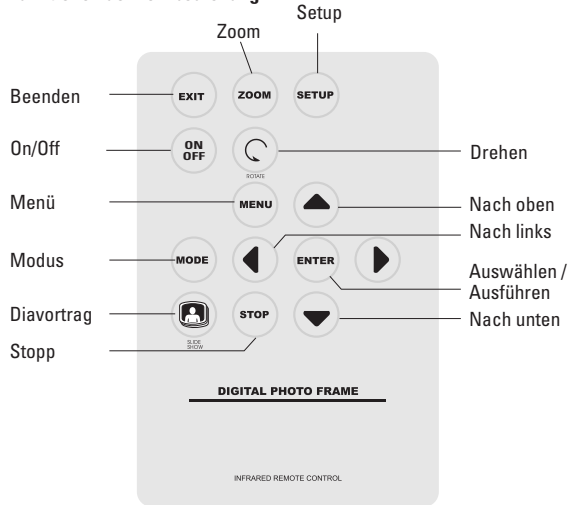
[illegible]

Setup

Zoom

Beenden

EXIT

ZOOM

SETUP

On/Off

ON OFF

ROTATE

Drehen

Menü

MENU

Nach oben

Nach links

Modus

MODE

ENTER

Auswählen / Ausführen

Diavortrag

SLIDE SHOW

STOP

Nach unten

Stopp

DIGITAL PHOTO FRAME

INFRARED REMOTE CONTROL